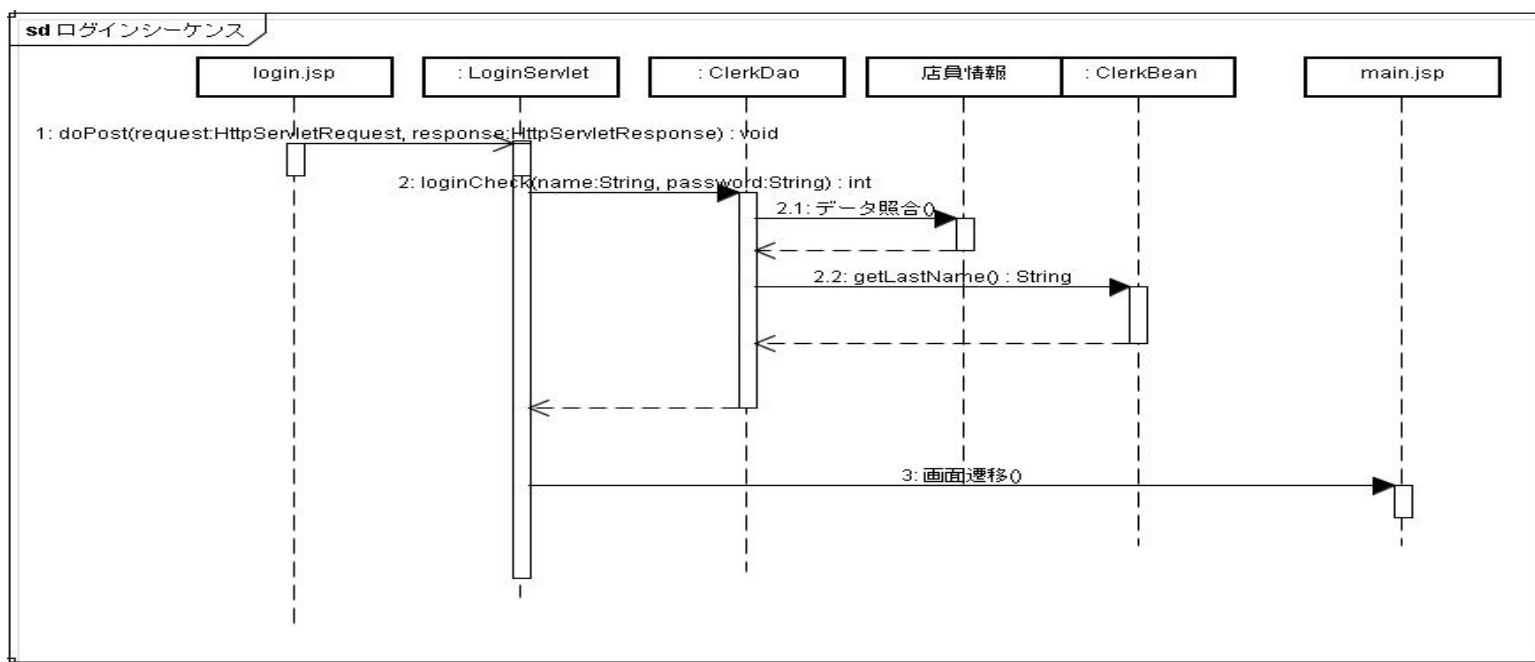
sd ログインシーケンス

login.jsp

: LoginServlet

: ClerkDao

店員情報

: ClerkBean

main.jsp

1: doPost(request:HttpServletRequest, response:HttpServletResponse) : void

2: loginCheck(name:String, password:String) : int

2.1: データ照合()

2.2: getLastName() : String

3: 画面遷移()